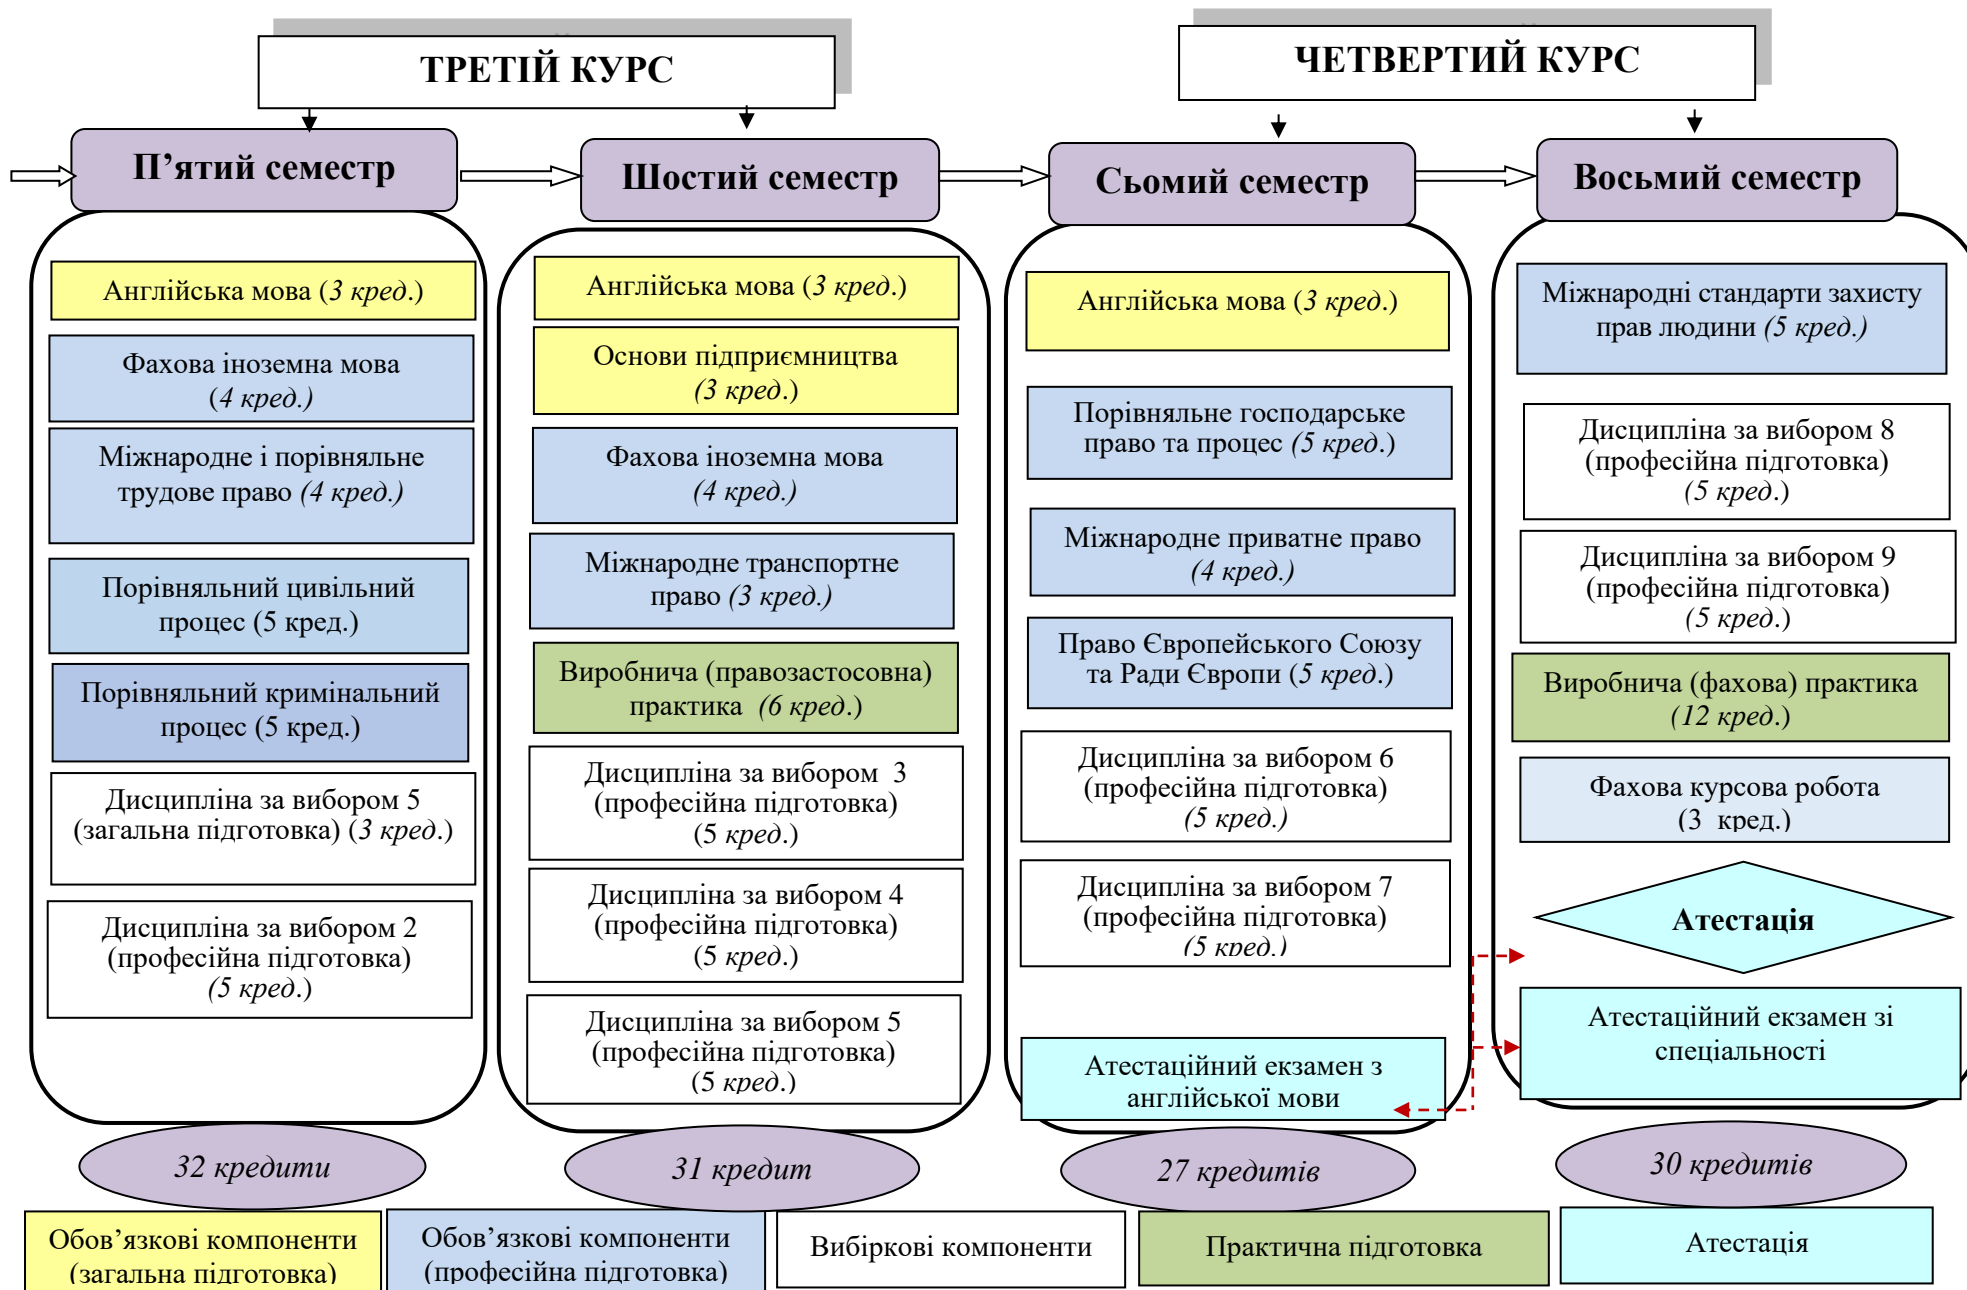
ТРЕТІЙ КУРС

ЧЕТВЕРТИЙ КУРС

П’ятий семестр

Шостий семестр

Сьомий семестр

Восьмий семестр

Англійська мова (3 *кред.*)

Фахова іноземна мова (4 *кред.)*

Міжнародне і порівняльне трудове право *(4 кред.)*

Порівняльний цивільний процес (5 кред.)

Порівняльний кримінальний процес (5 кред.)

Дисципліна за вибором 5 (загальна підготовка) (3 *кред.*)

Дисципліна за вибором 2 (професійна підготовка) (5 *кред.*)

Англійська мова (3 *кред.*)

Основи підприємництва (3 *кред.*)

Фахова іноземна мова (4 *кред.)*

Міжнародне транспортне право (3 *кред.)*

Виробнича (правозастосовна) практика (6 *кред.*)

Дисципліна за вибором 3 (професійна підготовка) (5 *кред.*)

Дисципліна за вибором 4 (професійна підготовка) (5 *кред.*)

Дисципліна за вибором 5 (професійна підготовка) (5 *кред.*)

Англійська мова (3 *кред.*)

Порівняльне господарське право та процес (5 *кред.*)

Міжнародне приватне право (4 *кред.)*

Право Європейського Союзу та Ради Європи (5 *кред.*)

Дисципліна за вибором 6 (професійна підготовка) (5 *кред.)*

Дисципліна за вибором 7 (професійна підготовка) (5 кред.)

Атестаційний екзамен з англійської мови

Міжнародні стандарти захисту прав людини (5 *кред.)*

Дисципліна за вибором 8 (професійна підготовка) (5 *кред.*)

Дисципліна за вибором 9 (професійна підготовка) (5 *кред.*)

Виробнича (фахова) практика (12 *кред.*)

Фахова курсова робота (3 кред.)

Атестація

Атестаційний екзамен зі спеціальності

32 кредити

31 кредит

27 кредитів

30 кредитів

Обов’язкові компоненти (загальна підготовка)

Обов’язкові компоненти (професійна підготовка)

Вибіркові компоненти

Практична підготовка

Атестація